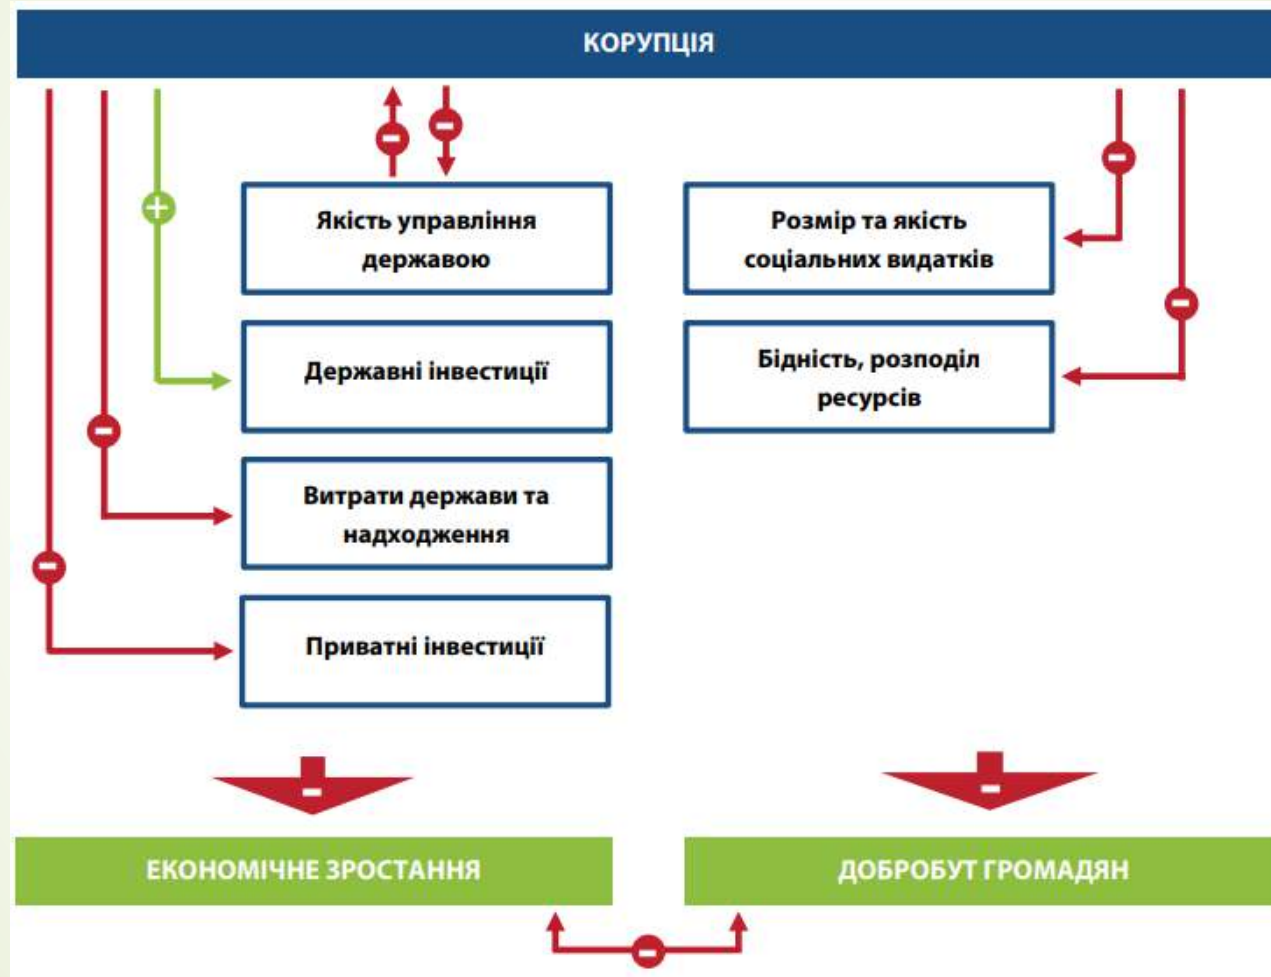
КОРУПЦІЯ

Якість управління державою

Державні інвестиції

Витрати держави та надходження

Приватні інвестиції

Розмір та якість соціальних видатків

Бідність, розподіл ресурсів

ЕКОНОМІЧНЕ ЗРОСТАННЯ

ДОБРОБУТ ГРОМАДЯН